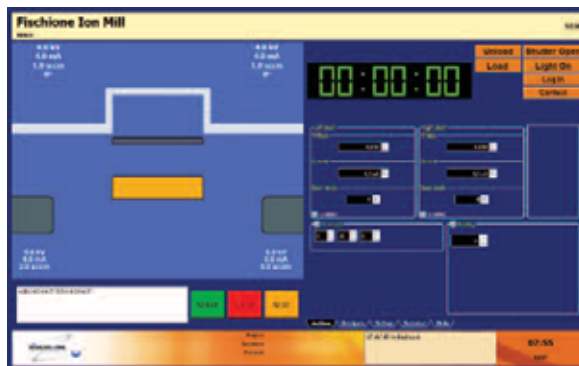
Fischione Ion Mill

4.0 kV
4.0 mA
1.0 sccm
8°

4.0 kV
4.0 mA
1.0 sccm
8°

0.0 kV
0.0 mA
0.0 sccm

0.0 kV
0.0 mA
0.0 sccm

00:00:00

Unload
Load
Shutter Open
Light On
Log In
Contact

Left Gun
Right Gun

Start
Stop
Hold

Active

07:55